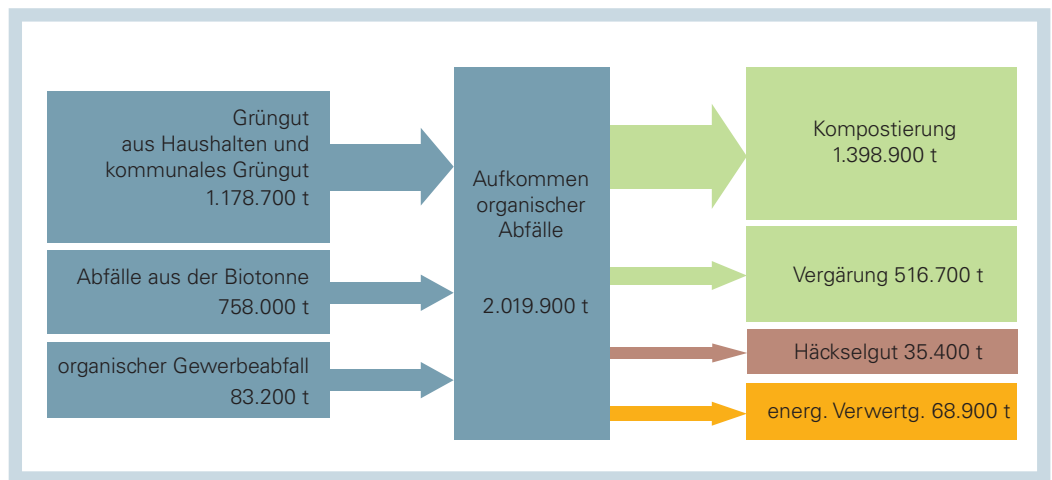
Grüngut aus Haushalten und kommunales Grüngut 1.178.700 t

Abfälle aus der Biotonne 758.000 t

organischer Gewerbeabfall 83.200 t

Aufkommen organischer Abfälle

2.019.900 t

Kompostierung 1.398.900 t

Vergärung 516.700 t

Häckselgut 35.400 t

energ. Verwertg. 68.900 t